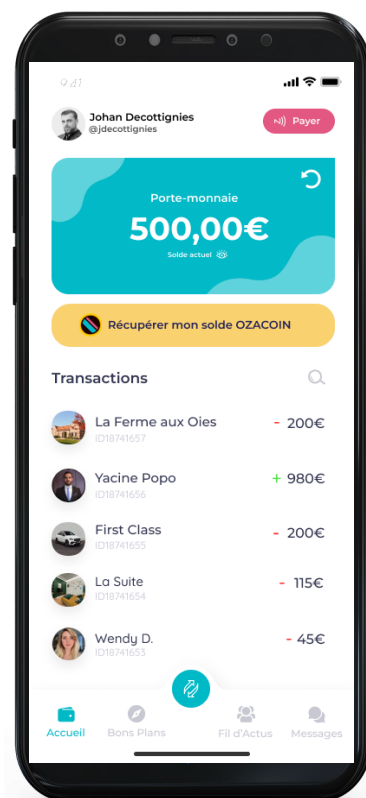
9:41

Johan Decottignies
@jdecottignies

Payer

Porte-monnaie
500,00€
Solde actuel

Récupérer mon solde OZACOIN

Transactions

La Ferme aux Oies
ID18741657
- 200€

Yacine Popo
ID18741656
+ 980€

First Class
ID18741655
- 200€

La Suite
ID18741654
- 115€

Wendy D.
ID18741653
- 45€

Accueil
Bons Plans
Fil d'Actus
Messages